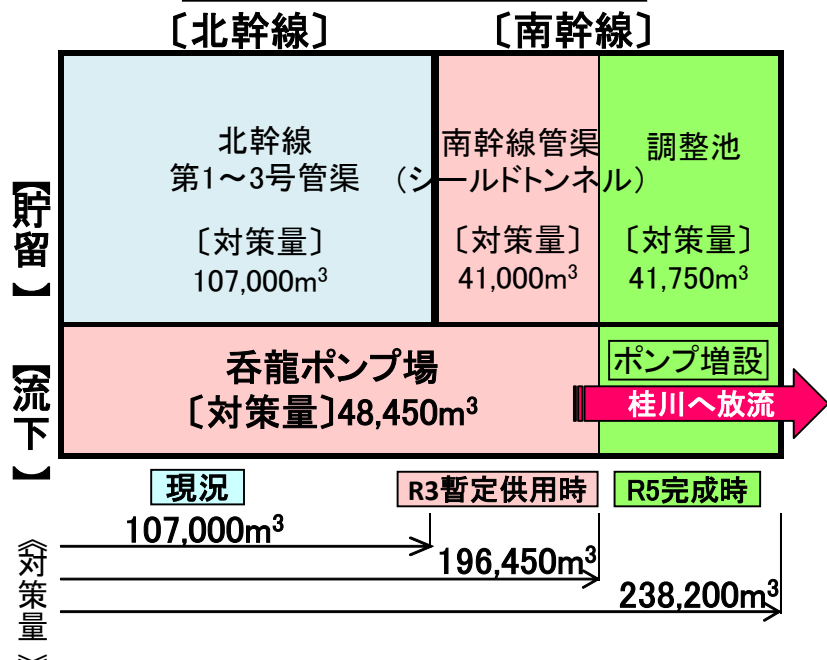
〔北幹線〕

〔南幹線〕

【貯留】

北幹線
第1～3号管渠

〔対策量〕
107,000$m^3$

南幹線管渠
（シールドトンネル）

〔対策量〕
41,000$m^3$

調整池

〔対策量〕
41,750$m^3$

【流下】

呑龍ポンプ場
〔対策量〕48,450$m^3$

ポンプ増設

桂川へ放流

現況

R3暫定供用時

R5完成時

《対策量》

107,000$m^3$

196,450$m^3$

238,200$m^3$